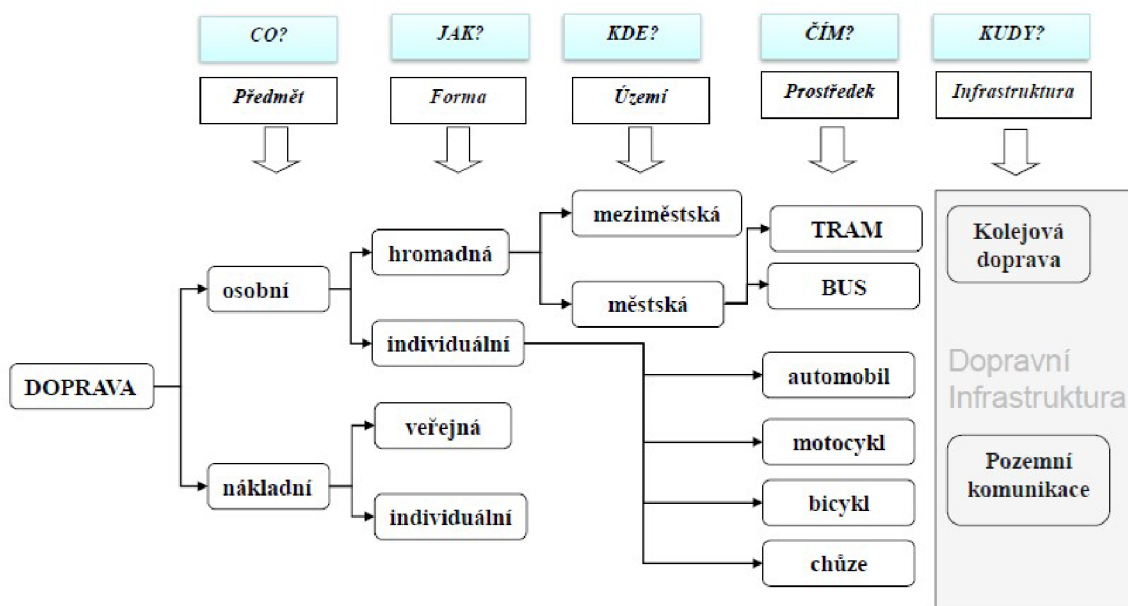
CO?
Předmět

JAK?
Forma

KDE?
Území

ČÍM?
Prostředek

KUDY?
Infrastruktura

DOPRAVA
osobní
hromadná
meziměstská
městská
TRAM
BUS
individuální
automobil
motocykl
bicykl
chůze
nákladní
veřejná
individuální

Kolejová doprava
Dopravní Infrastruktura
Pozemní komunikace